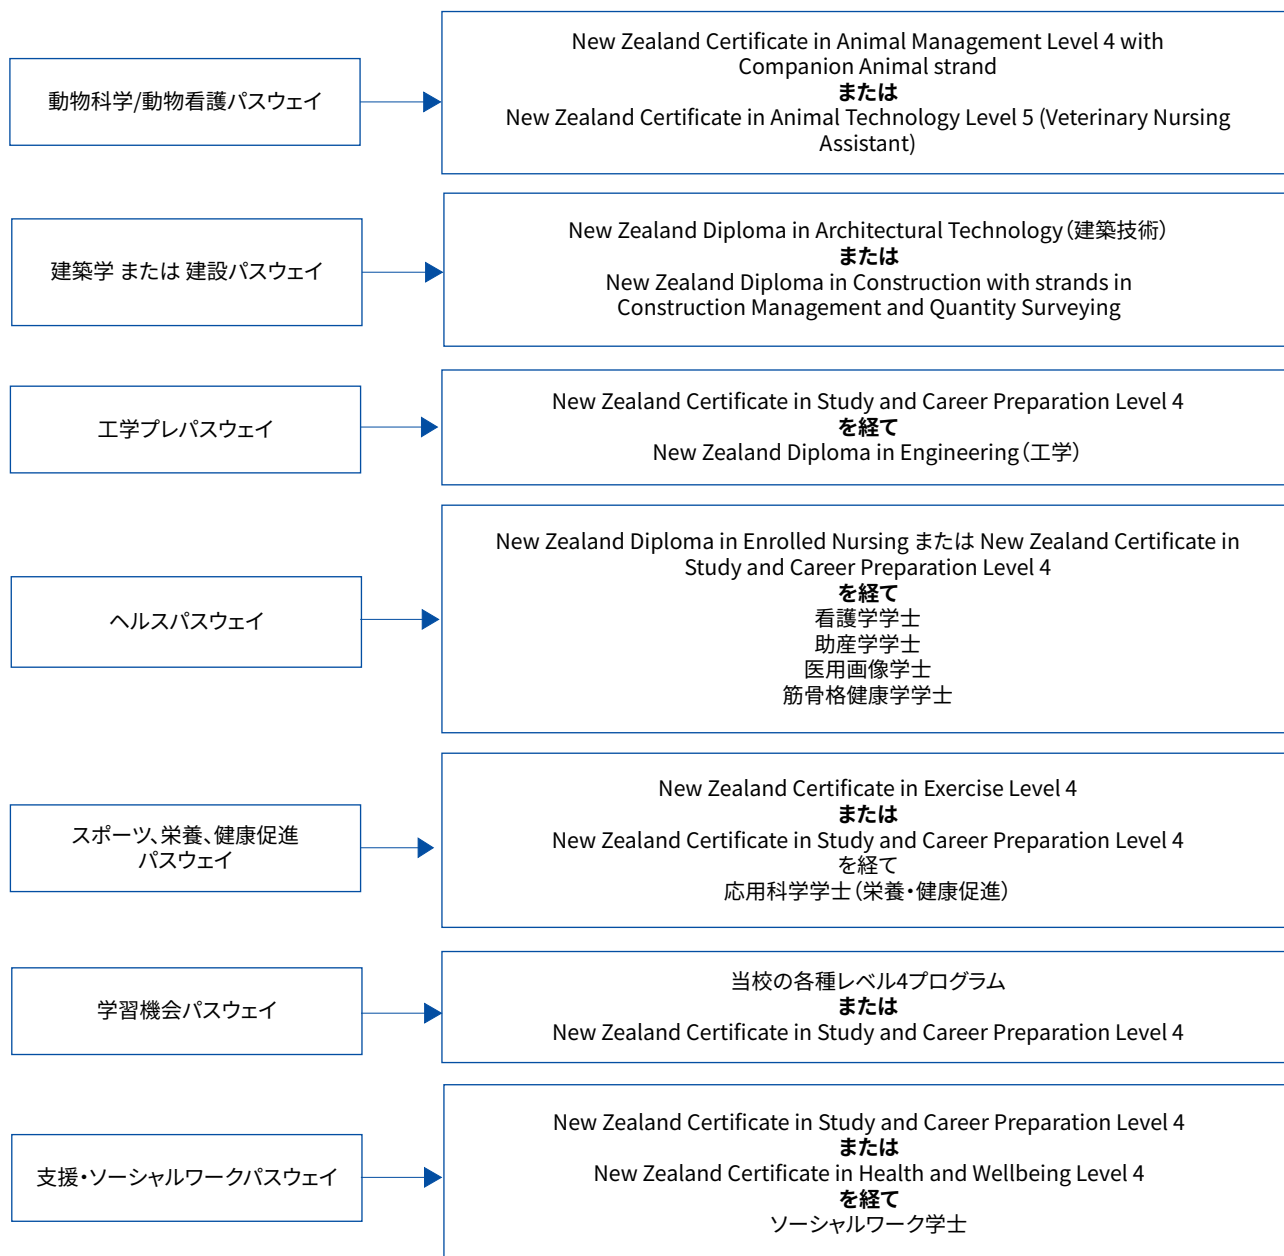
動物科学/動物看護パスウェイ

New Zealand Certificate in Animal Management Level 4 with Companion Animal strand
または
New Zealand Certificate in Animal Technology Level 5 (Veterinary Nursing Assistant)

建築学 または 建設パスウェイ

New Zealand Diploma in Architectural Technology（建築技術）
または
New Zealand Diploma in Construction with strands in Construction Management and Quantity Surveying

工学プレパスウェイ

New Zealand Certificate in Study and Career Preparation Level 4
を経て
New Zealand Diploma in Engineering（工学）

ヘルスパスウェイ

New Zealand Diploma in Enrolled Nursing または New Zealand Certificate in Study and Career Preparation Level 4
を経て
看護学学士
助産学学士
医用画像学士
筋骨格健康学学士

スポーツ、栄養、健康促進パスウェイ

New Zealand Certificate in Exercise Level 4
または
New Zealand Certificate in Study and Career Preparation Level 4
を経て
応用科学学士（栄養・健康促進）

学習機会パスウェイ

当校の各種レベル4プログラム
または
New Zealand Certificate in Study and Career Preparation Level 4

支援・ソーシャルワークパスウェイ

New Zealand Certificate in Study and Career Preparation Level 4
または
New Zealand Certificate in Health and Wellbeing Level 4
を経て
ソーシャルワーク学士